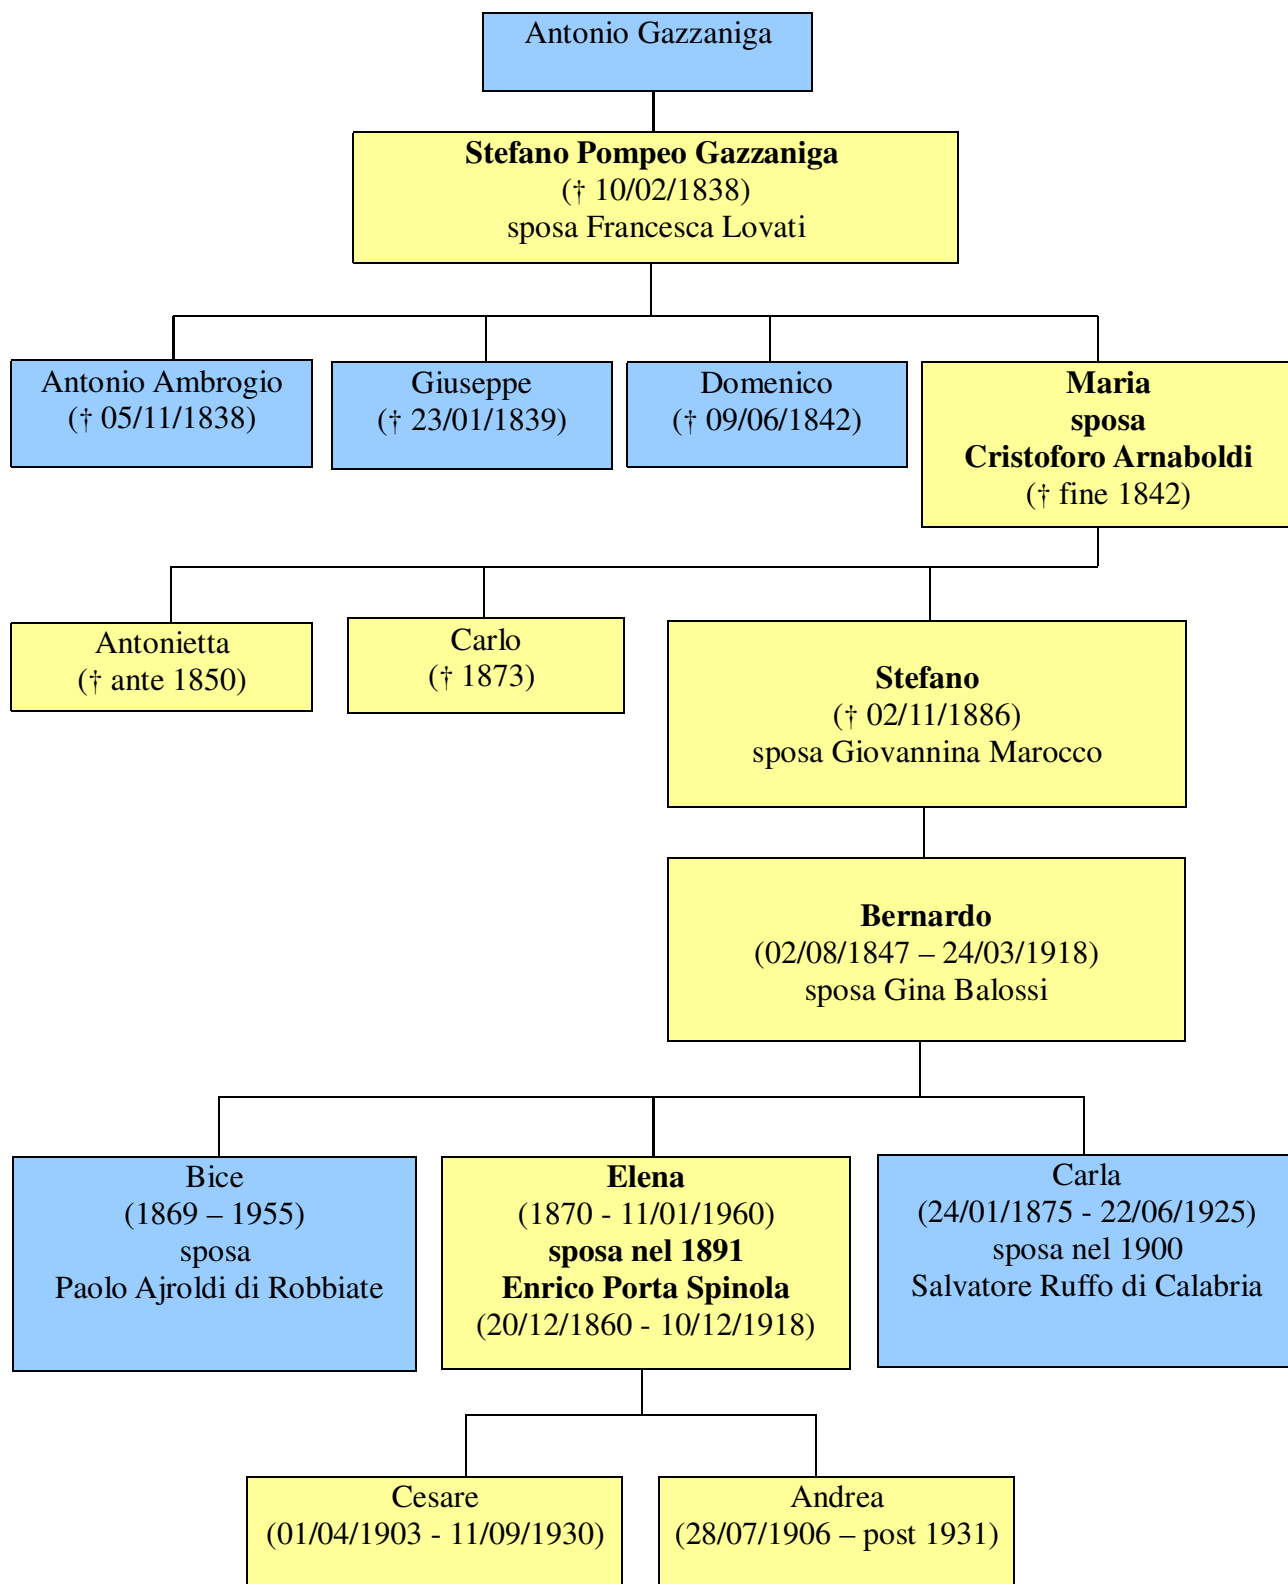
Antonio Gazzaniga

**Stefano Pompeo Gazzaniga**
(† 10/02/1838)
sposa Francesca Lovati

Antonio Ambrogio
(† 05/11/1838)

Giuseppe
(† 23/01/1839)

Domenico
(† 09/06/1842)

**Maria**
**sposa**
**Cristoforo Arnaboldi**
(† fine 1842)

Antonietta
(† ante 1850)

Carlo
(† 1873)

**Stefano**
(† 02/11/1886)
sposa Giovannina Marocco

**Bernardo**
(02/08/1847 – 24/03/1918)
sposa Gina Balossi

Bice
(1869 – 1955)
sposa
Paolo Ajroldi di Robbiate

**Elena**
(1870 - 11/01/1960)
**sposa nel 1891**
**Enrico Porta Spinola**
(20/12/1860 - 10/12/1918)

Carla
(24/01/1875 - 22/06/1925)
sposa nel 1900
Salvatore Ruffo di Calabria

Cesare
(01/04/1903 - 11/09/1930)

Andrea
(28/07/1906 – post 1931)